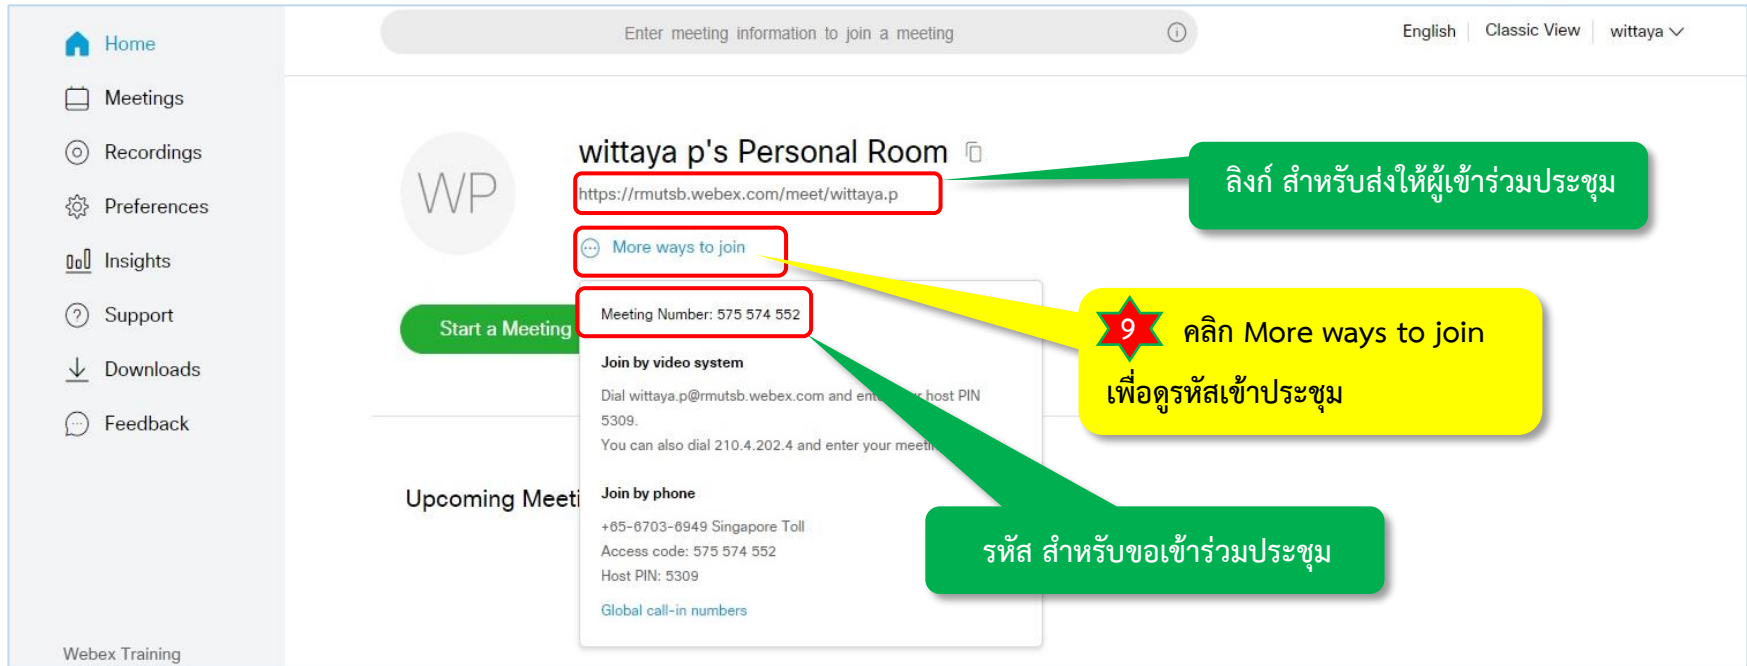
Home

Meetings

Recordings

Preferences

Insights

Support

Downloads

Feedback

Webex Training

Enter meeting information to join a meeting

English | Classic View | wittaya

WP

wittaya p's Personal Room

https://rmutsb.webex.com/meet/wittaya.p

ลิงก์ สำหรับส่งให้ผู้เข้าร่วมประชุม

More ways to join

Start a Meeting

Meeting Number: 575 574 552

9 คลิก More ways to join เพื่อดูรหัสเข้าประชุม

Join by video system

Dial wittaya.p@rmutsb.webex.com and ent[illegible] host PIN 5309.

You can also dial 210.4.202.4 and enter your meeti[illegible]

Upcoming Meeti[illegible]

Join by phone

+65-6703-6949 Singapore Toll

Access code: 575 574 552

Host PIN: 5309

Global call-in numbers

รหัส สำหรับขอเข้าร่วมประชุม